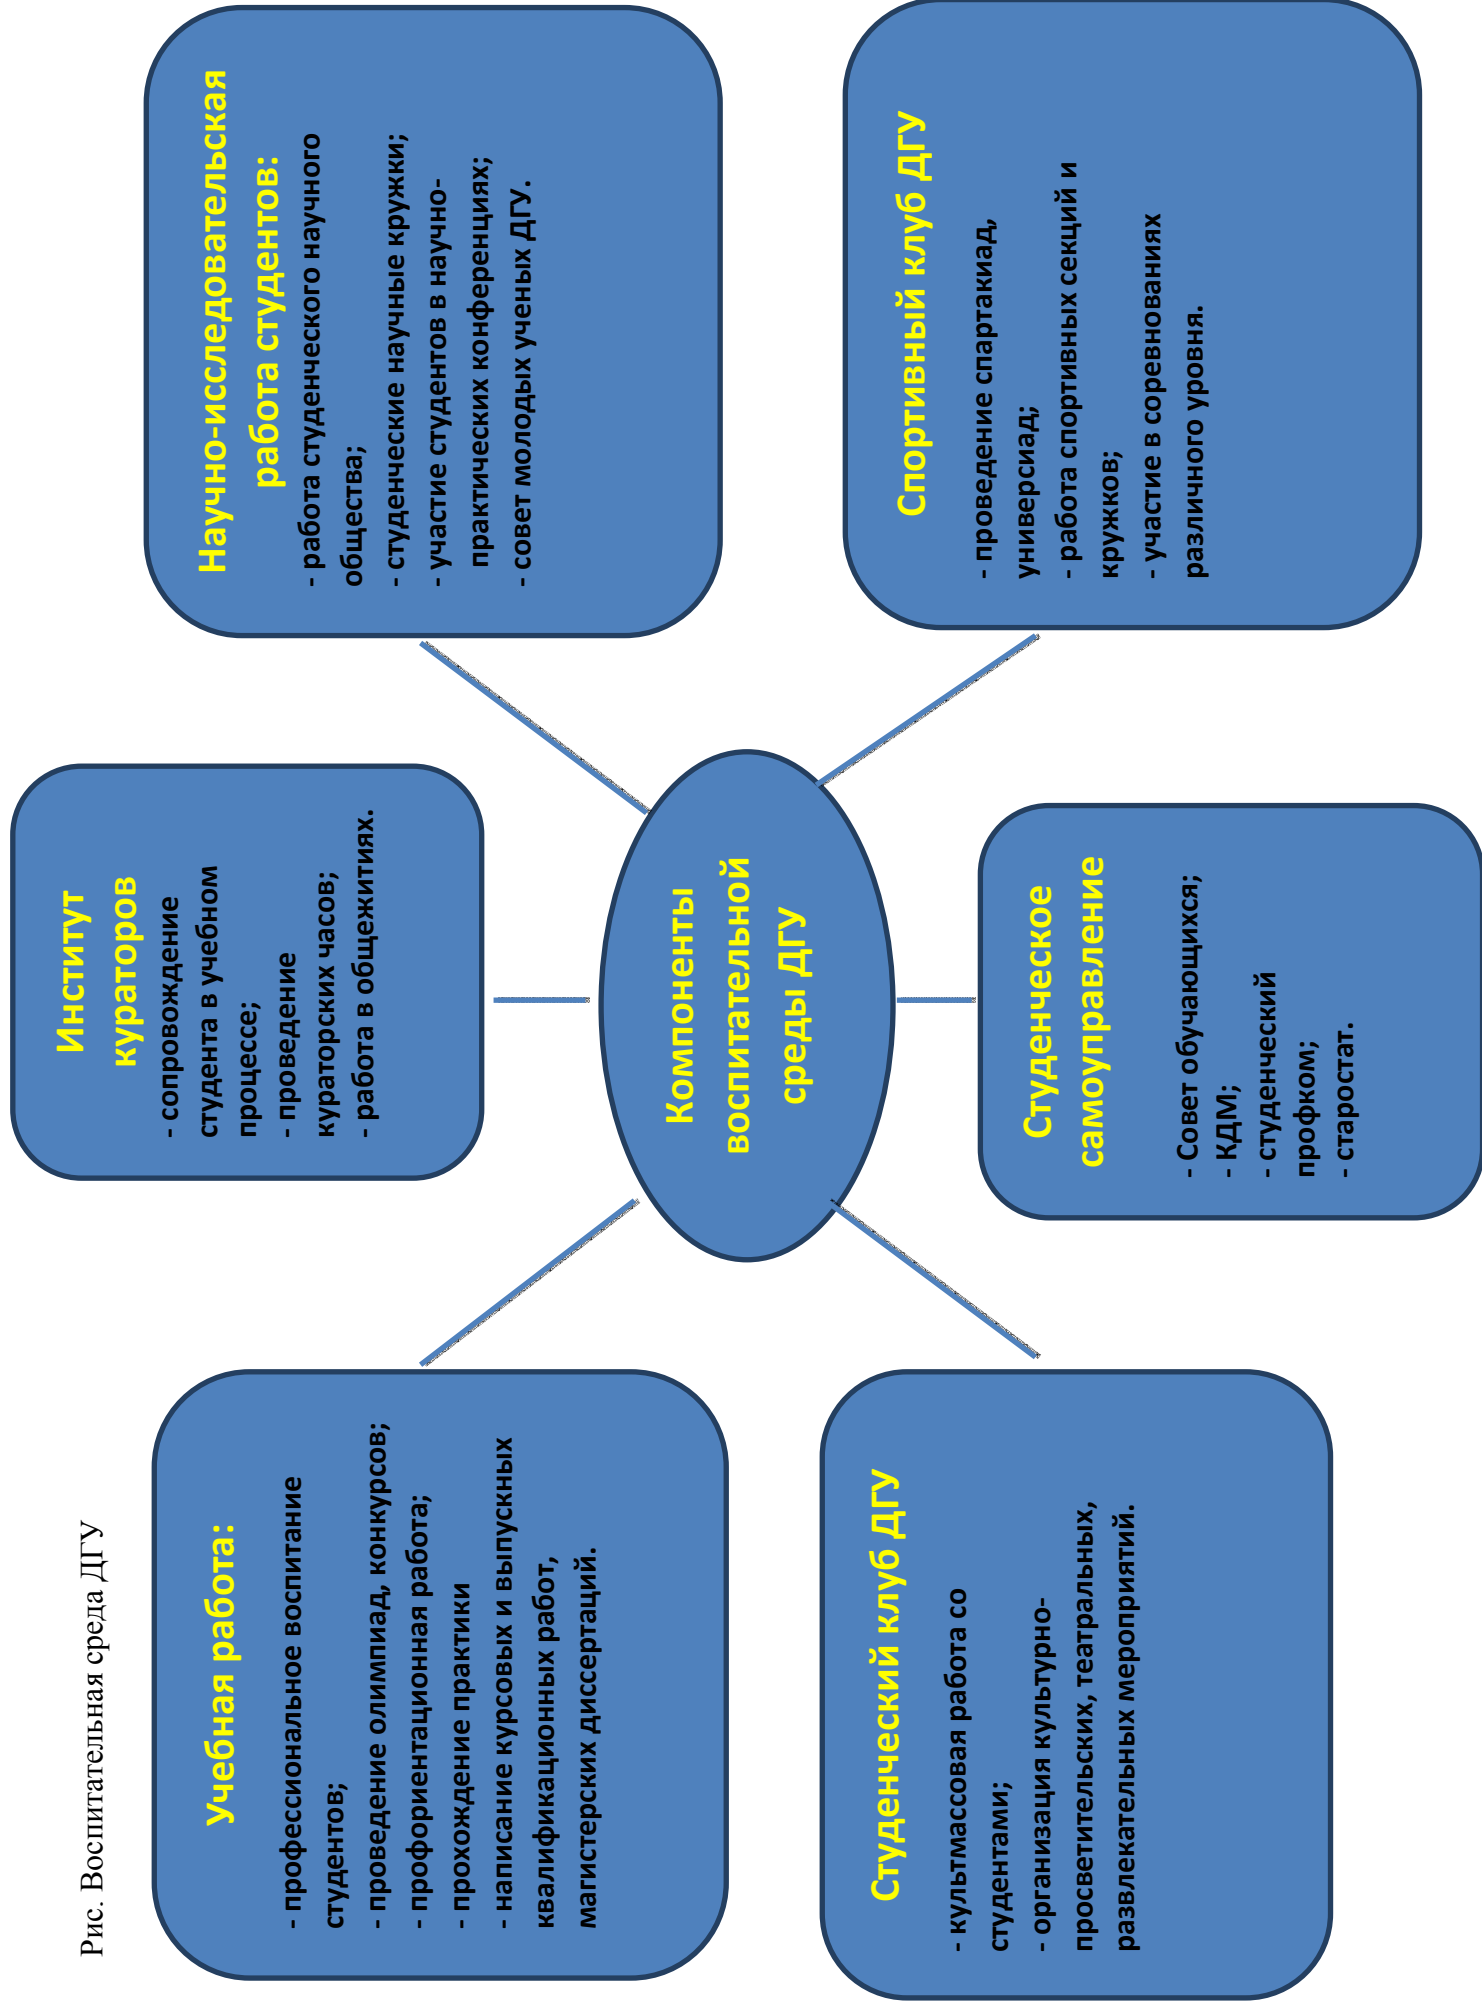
Компоненты воспитательной среды ДГУ

Научно-исследовательская работа студентов:
- работа студенческого научного общества;
- студенческие научные кружки;
- участие студентов в научно-практических конференциях;
- совет молодых ученых ДГУ.

Спортивный клуб ДГУ
- проведение спартакиад, универсиад;
- работа спортивных секций и кружков;
- участие в соревнованиях различного уровня.

Институт кураторов
- сопровождение студента в учебном процессе;
- проведение кураторских часов;
- работа в общежитиях.

Студенческое самоуправление
- Совет обучающихся;
- КДМ;
- студенческий профком;
- старостат.

Учебная работа:
- профессиональное воспитание студентов;
- проведение олимпиад, конкурсов;
- профориентационная работа;
- прохождение практики
- написание курсовых и выпускных квалификационных работ, магистерских диссертаций.

Студенческий клуб ДГУ
- культмассовая работа со студентами;
- организация культурно-просветительских, театральных, развлекательных мероприятий.

Рис. Воспитательная среда ДГУ